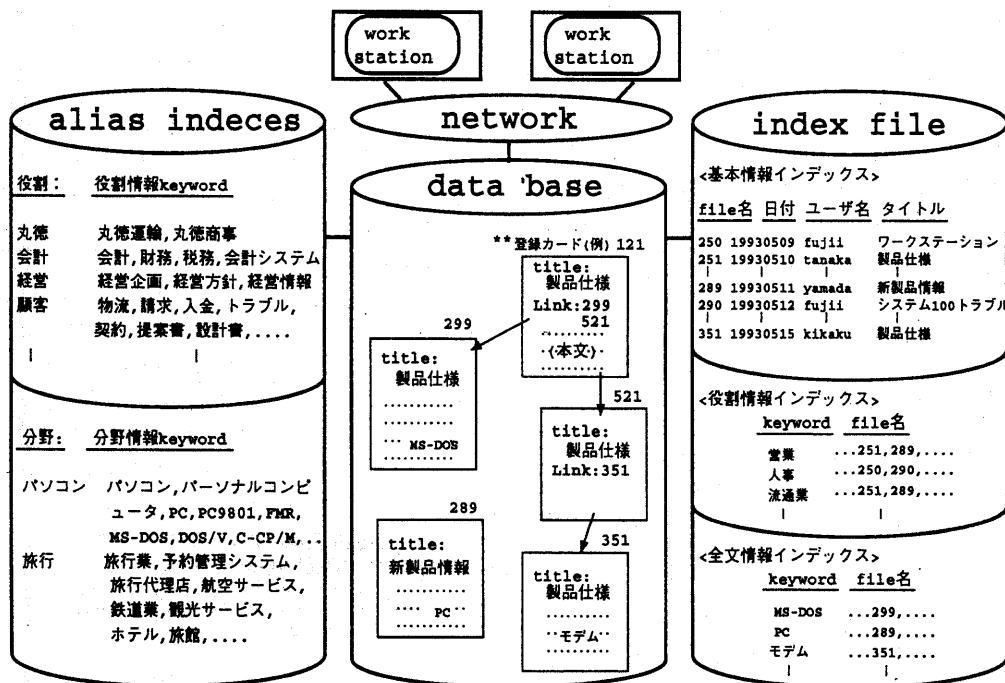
work station

work station

network

alias indeces

役割: 役割情報keyword

丸徳 丸徳運輸,丸徳商事
会計 会計,財務,税務,会計システム
経営 経営企画,経営方針,経営情報
顧客 物流,請求,入金,トラブル,契約,提案書,設計書,....

分野: 分野情報keyword

パソコン パソコン,パーソナルコンピュータ,PC,PC9801,FMR,MS-DOS,DOS/V,C-CP/M,..
旅行 旅行業,予約管理システム,旅行代理店,航空サービス,鉄道業,観光サービス,ホテル,旅館,....

data base

**登録カード(例) 121

title: 製品仕様 Link:299 521 ........ ·(本文)· ........

299
title: 製品仕様 ........... ........... ... MS-DOS ...........

521
title: 製品仕様 Link:351

289
title: 新製品情報 ........... .... PC·· ...........

351
title: 製品仕様 .......... ··モデム·· ..........

index file

<基本情報インデックス>

| file名 | 日付 | ユーザ名 | タイトル |
|---|---|---|---|
| 250 | 19930509 | fujii | ワークステーション |
| 251 | 19930510 | tanaka | 製品仕様 |
| 289 | 19930511 | yamada | 新製品情報 |
| 290 | 19930512 | fujii | システム100トラブル |
| 351 | 19930515 | kikaku | 製品仕様 |

<役割情報インデックス>

| keyword | file名 |
|---|---|
| 営業 | ...251,289,.... |
| 人事 | ...250,290,.... |
| 流通業 | ...251,289,.... |

<全文情報インデックス>

| keyword | file名 |
|---|---|
| MS-DOS | ...299,.... |
| PC | ...289,.... |
| モデム | ...351,.... |